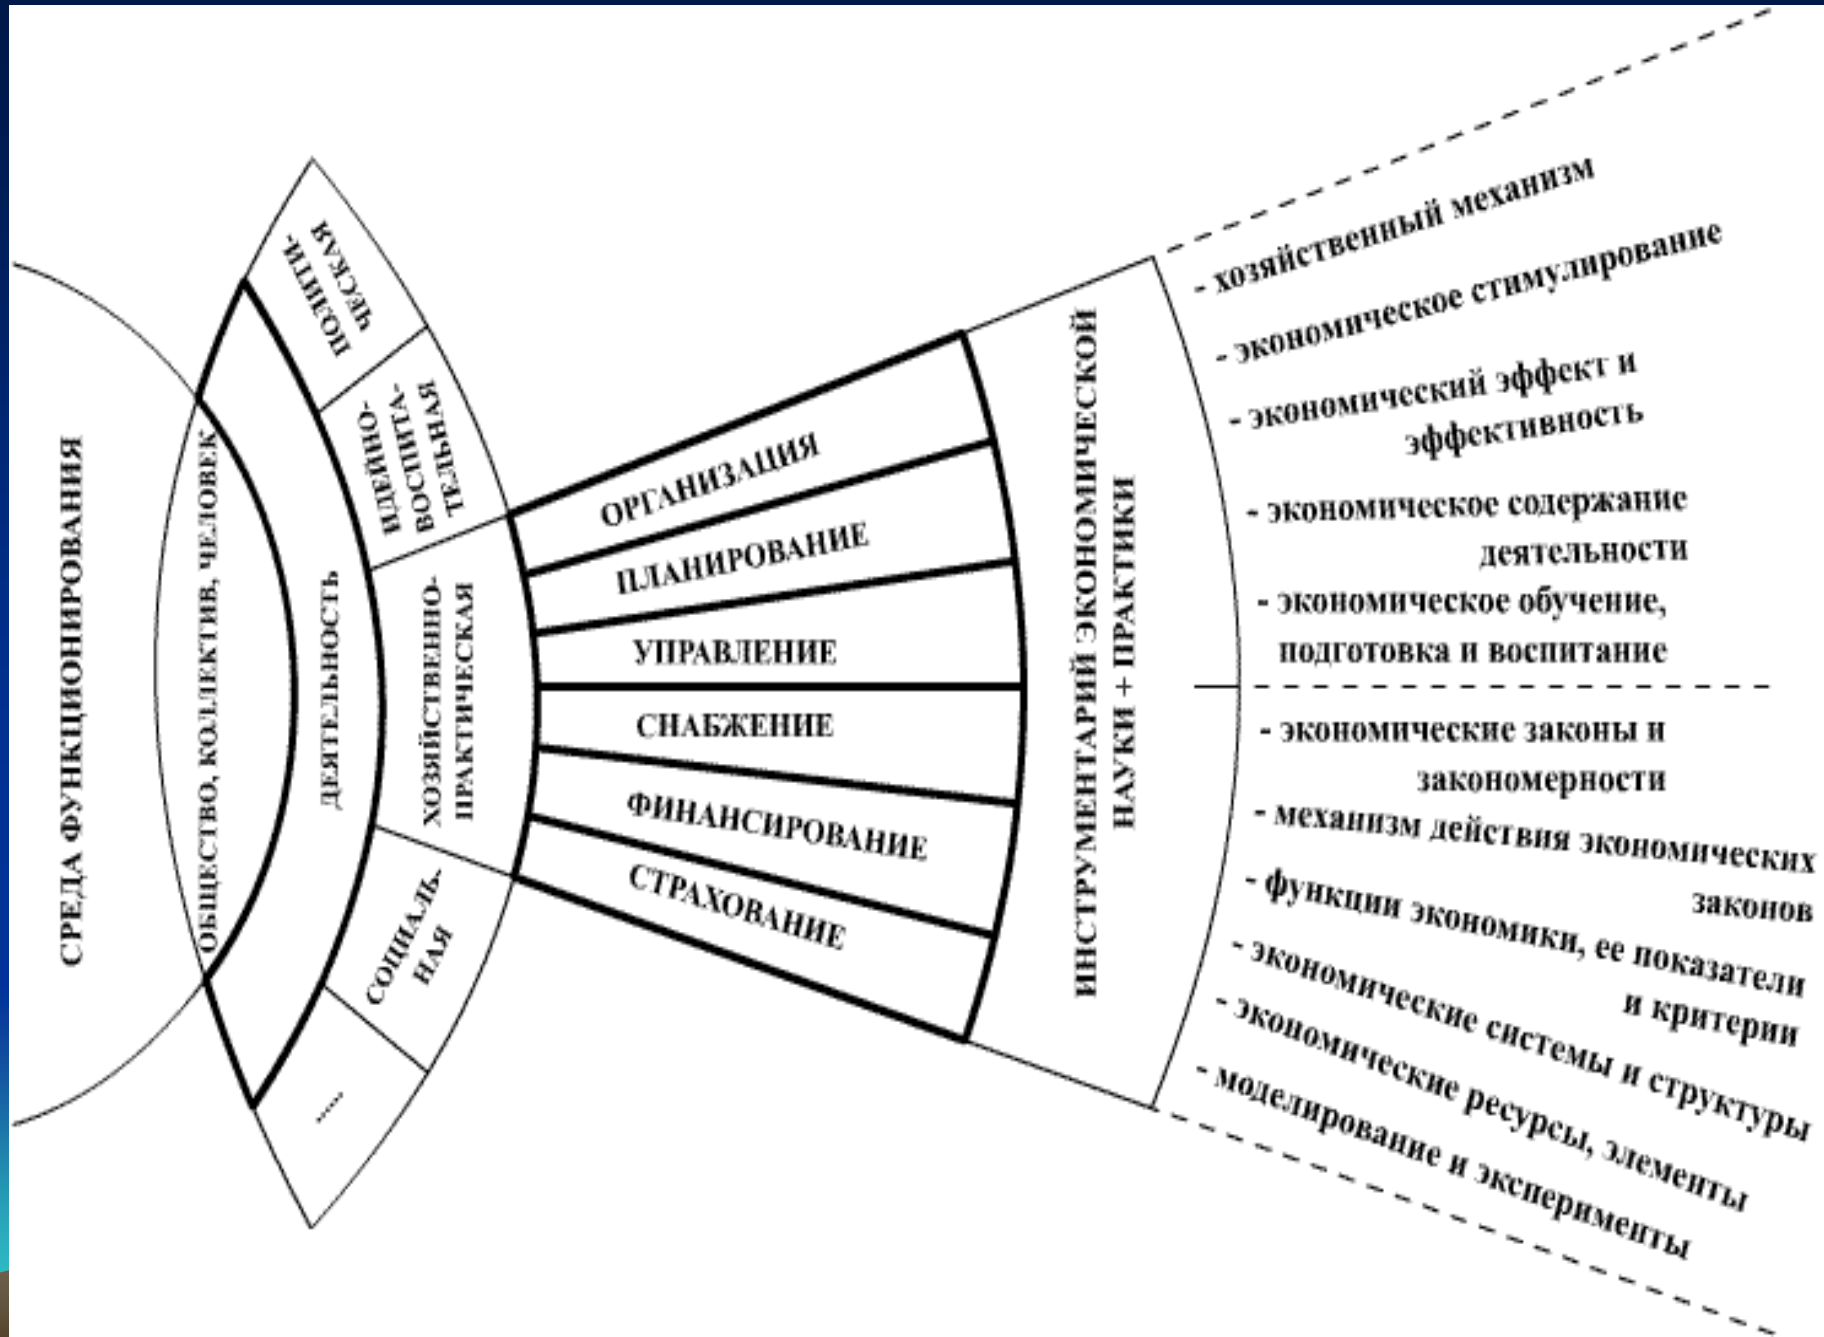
СРЕДА ФУНКЦИОНИРОВАНИЯ

ОБЩЕСТВО, КОЛЛЕКТИВ, ЧЕЛОВЕК

ДЕЯТЕЛЬНОСТЬ

ПОЛИТИЧЕСКАЯ

ИДЕЙНО-ВОСПИТАТЕЛЬНАЯ

ХОЗЯЙСТВЕННО-ПРАКТИЧЕСКАЯ

СОЦИАЛЬНАЯ

...

ОРГАНИЗАЦИЯ

ПЛАНИРОВАНИЕ

УПРАВЛЕНИЕ

СНАБЖЕНИЕ

ФИНАНСИРОВАНИЕ

СТРАХОВАНИЕ

ИНСТРУМЕНТАРИЙ ЭКОНОМИЧЕСКОЙ НАУКИ + ПРАКТИКИ

- хозяйственный механизм
- экономическое стимулирование
- экономический эффект и эффективность
- экономическое содержание деятельности
- экономическое обучение, подготовка и воспитание

- экономические законы и закономерности
- механизм действия экономических законов
- функции экономики, ее показатели и критерии
- экономические системы и структуры
- экономические ресурсы, элементы
- моделирование и эксперименты